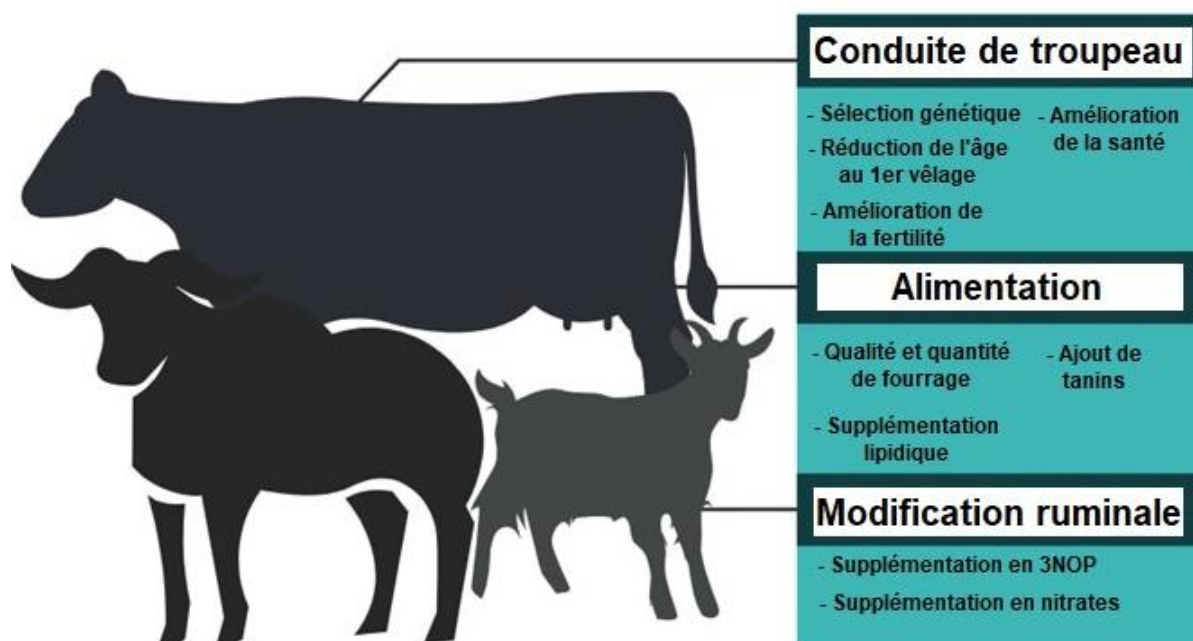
Conduite de troupeau

- Sélection génétique
- Réduction de l'âge au 1er vêlage
- Amélioration de la fertilité
- Amélioration de la santé

Alimentation

- Qualité et quantité de fourrage
- Supplémentation lipidique
- Ajout de tanins

Modification ruminale

- Supplémentation en 3NOP
- Supplémentation en nitrates